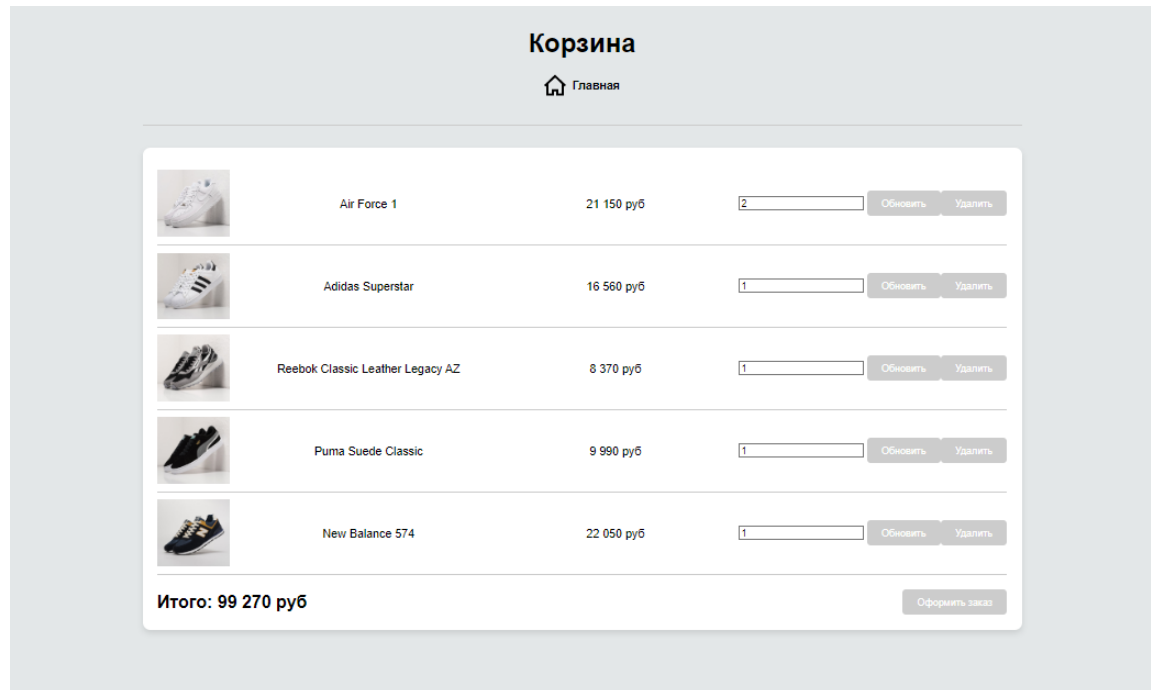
Корзина

Главная

| | | | | | |
|---|---|---|---|---|---|
| | Air Force 1 | 21 150 руб | 2 | Обновить | Удалить |
| | Adidas Superstar | 16 560 руб | 1 | Обновить | Удалить |
| | Reebok Classic Leather Legacy AZ | 8 370 руб | 1 | Обновить | Удалить |
| | Puma Suede Classic | 9 990 руб | 1 | Обновить | Удалить |
| | New Balance 574 | 22 050 руб | 1 | Обновить | Удалить |

Итого: 99 270 руб

Оформить заказ